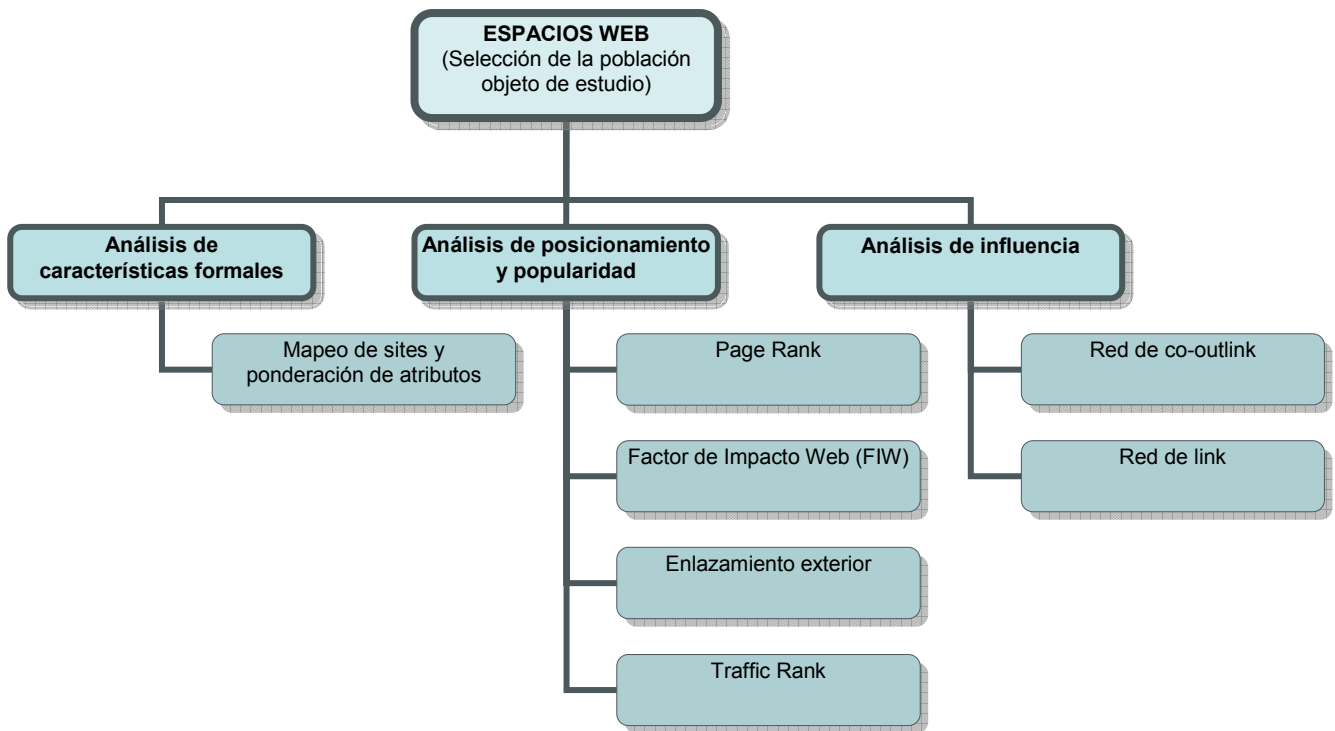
ESPACIOS WEB
(Selección de la población objeto de estudio)

Análisis de características formales

Mapeo de sites y ponderación de atributos

Análisis de posicionamiento y popularidad

Page Rank

Factor de Impacto Web (FIW)

Enlazamiento exterior

Traffic Rank

Análisis de influencia

Red de co-outlink

Red de link